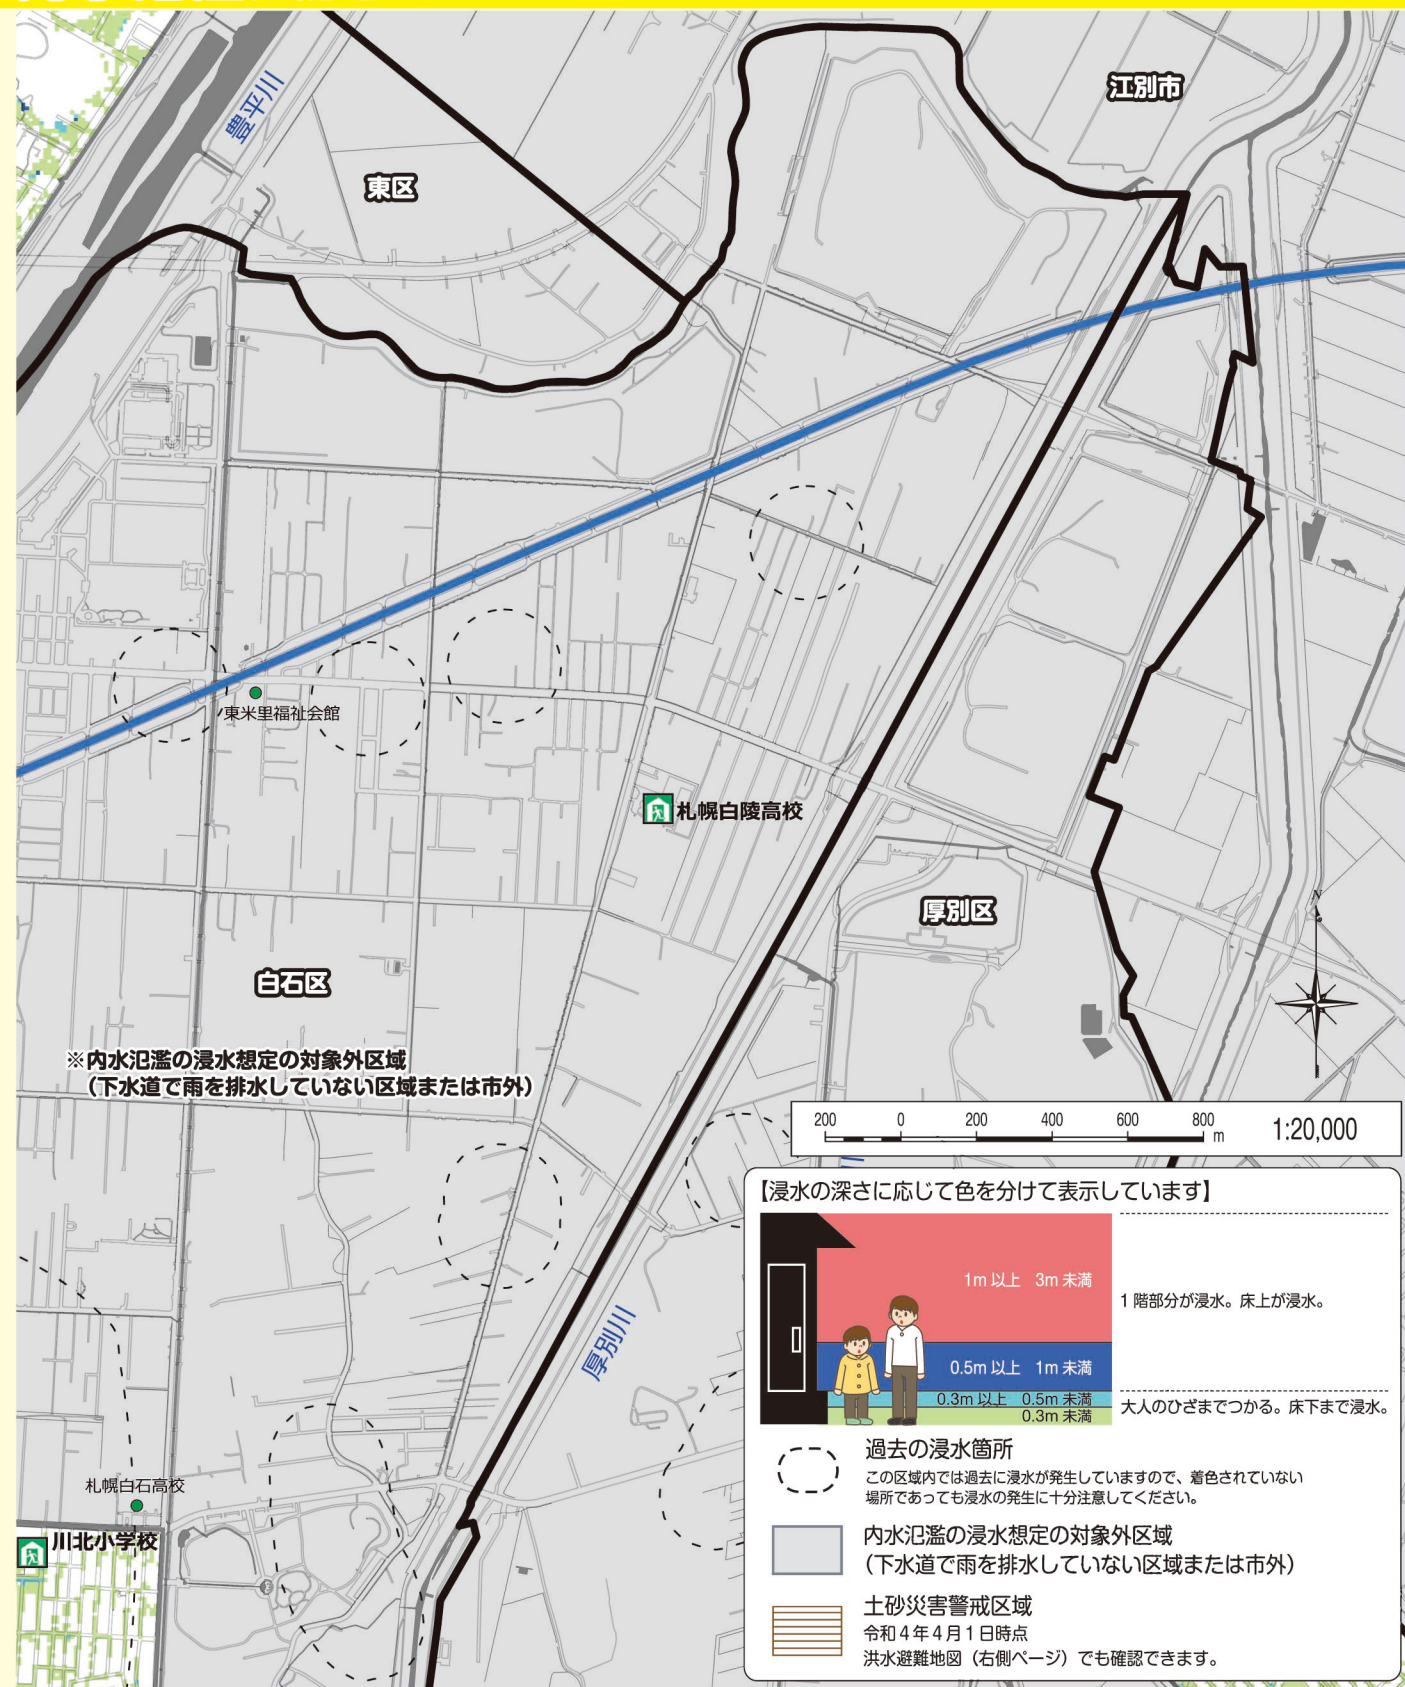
豊平川

東区

江別市

東米里福祉会館

札幌白陵高校

厚別区

白石区

※内水氾濫の浸水想定の対象外区域
（下水道で雨を排水していない区域または市外）

N

200 0 200 400 600 800 m

1:20,000

厚別川

札幌白石高校

川北小学校

【浸水の深さに応じて色を分けて表示しています】

1m 以上 3m 未満

1 階部分が浸水。床上が浸水。

0.5m 以上 1m 未満

0.3m 以上 0.5m 未満

0.3m 未満

大人のひざまでつかる。床下まで浸水。

過去の浸水箇所

この区域内では過去に浸水が発生していますので、着色されていない場所であっても浸水の発生に十分注意してください。

内水氾濫の浸水想定の対象外区域
（下水道で雨を排水していない区域または市外）

土砂災害警戒区域
令和４年４月１日時点
洪水避難地図（右側ページ）でも確認できます。